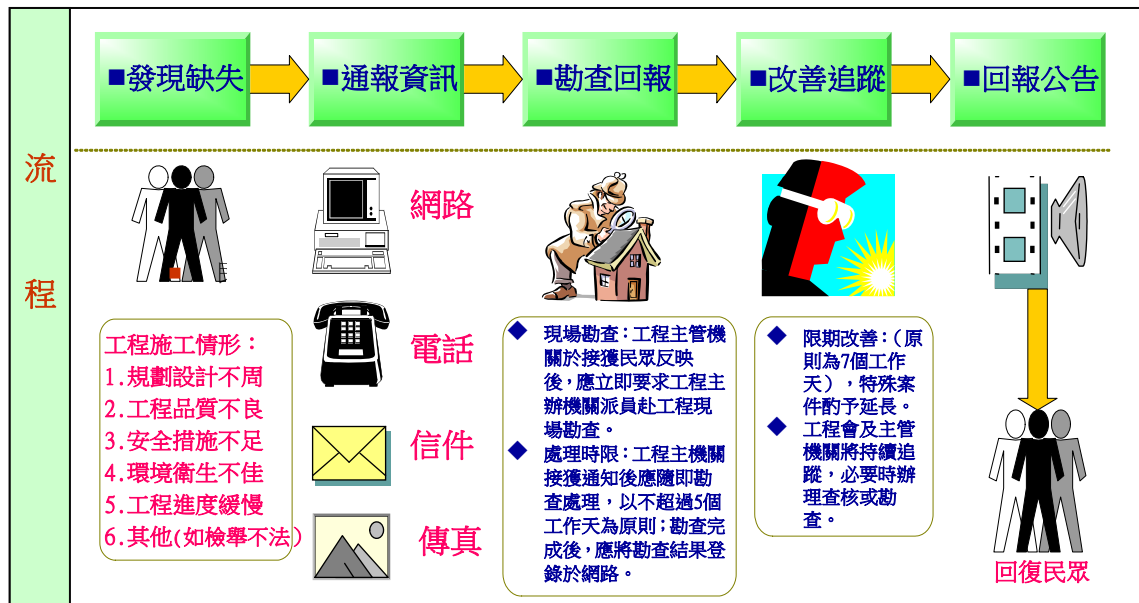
流

程

■發現缺失

■通報資訊

■勘查回報

■改善追蹤

■回報公告

網路

電話

信件

傳真

工程施工情形：
1.規劃設計不周
2.工程品質不良
3.安全措施不足
4.環境衛生不佳
5.工程進度緩慢
6.其他(如檢舉不法)

◆ 現場勘查：工程主管機關於接獲民眾反映後，應立即要求工程主辦機關派員赴工程現場勘查。
◆ 處理時限：工程主機關接獲通知後應隨即勘查處理，以不超過5個工作天為原則；勘查完成後，應將勘查結果登錄於網路。

◆ 限期改善：（原則為7個工作天），特殊案件酌予延長。
◆ 工程會及主管機關將持續追蹤，必要時辦理查核或勘查。

回復民眾